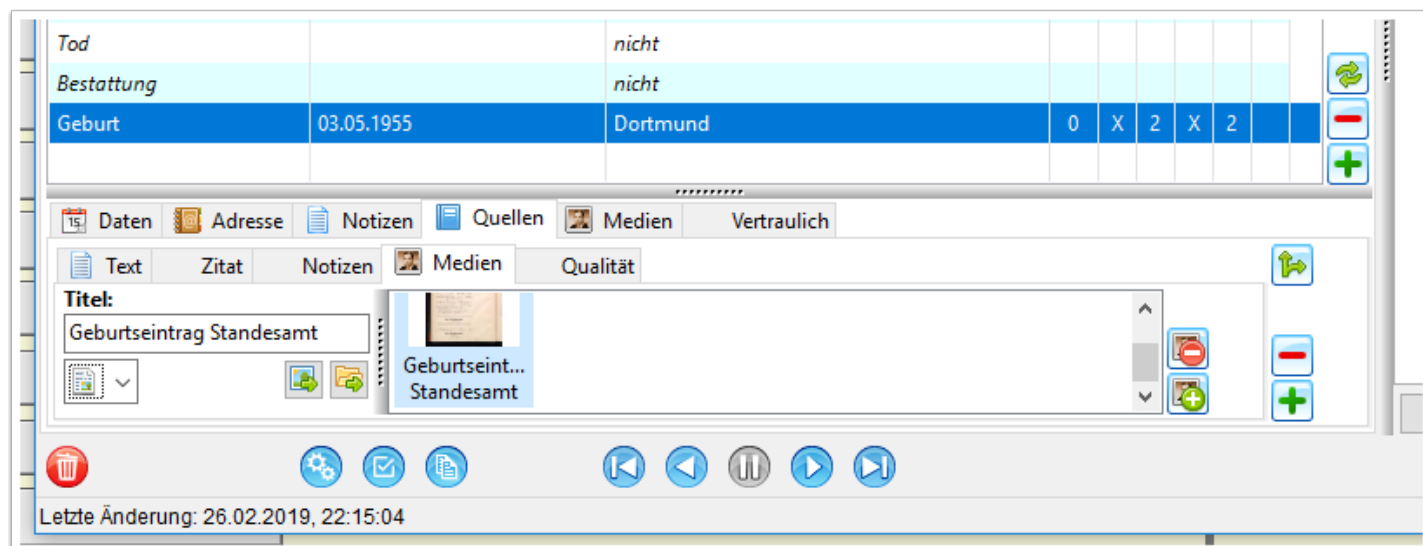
| Tod | | nicht | | | | | | |
|---|---|---|---|---|---|---|---|---|
| Bestattung | | nicht | | | | | | |
| Geburt | 03.05.1955 | Dortmund | 0 | X | 2 | X | 2 | |
| | | | | | | | | |

Daten Adresse Notizen Quellen Medien Vertraulich

Text Zitat Notizen Medien Qualität

Titel:

Geburtseintrag Standesamt

Geburtseint... Standesamt

Letzte Änderung: 26.02.2019, 22:15:04